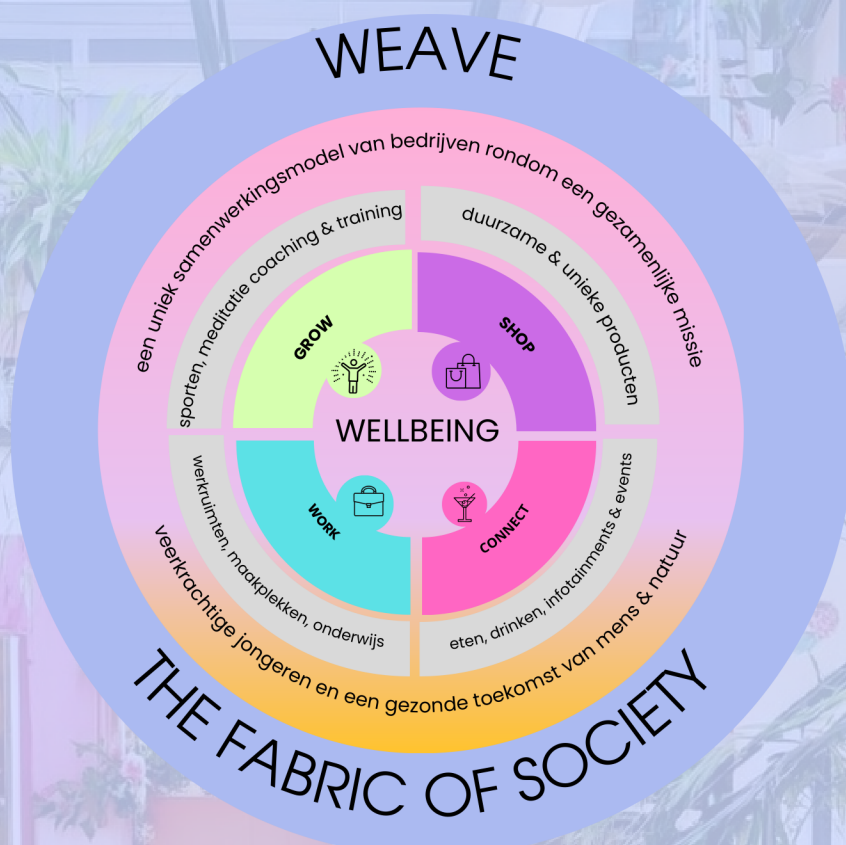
WEAVE

een uniek samenwerkingsmodel van bedrijven rondom een gezamenlijke missie

sporten, meditatie coaching & training

duurzame & unieke producten

GROW

SHOP

WELLBEING

WORK

CONNECT

werkruimten, maakplekken, onderwijs

eten, drinken, infotainments & events

veerkrachtige jongeren en een gezonde toekomst van mens & natuur

THE FABRIC OF SOCIETY